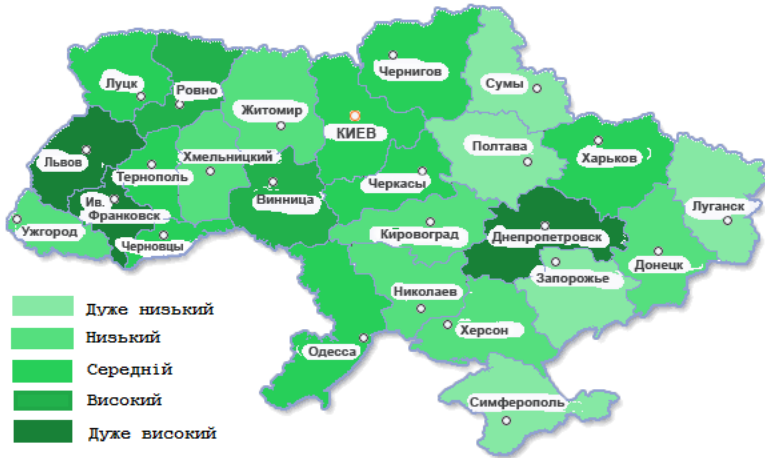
Луцк
Ровно
Житомир
Чернигов
Сумы
КИЕВ
Львов
Тернополь
Хмельницкий
Полтава
Харьков
Черкасы
Ив. Франковск
Винница
Луганск
Ужгород
Черновцы
Кировоград
Днепропетровск
Запорожье
Донецк
Николаев
Херсон
Одесса
Симферополь

Дуже низький
Низький
Середній
Високий
Дуже високий